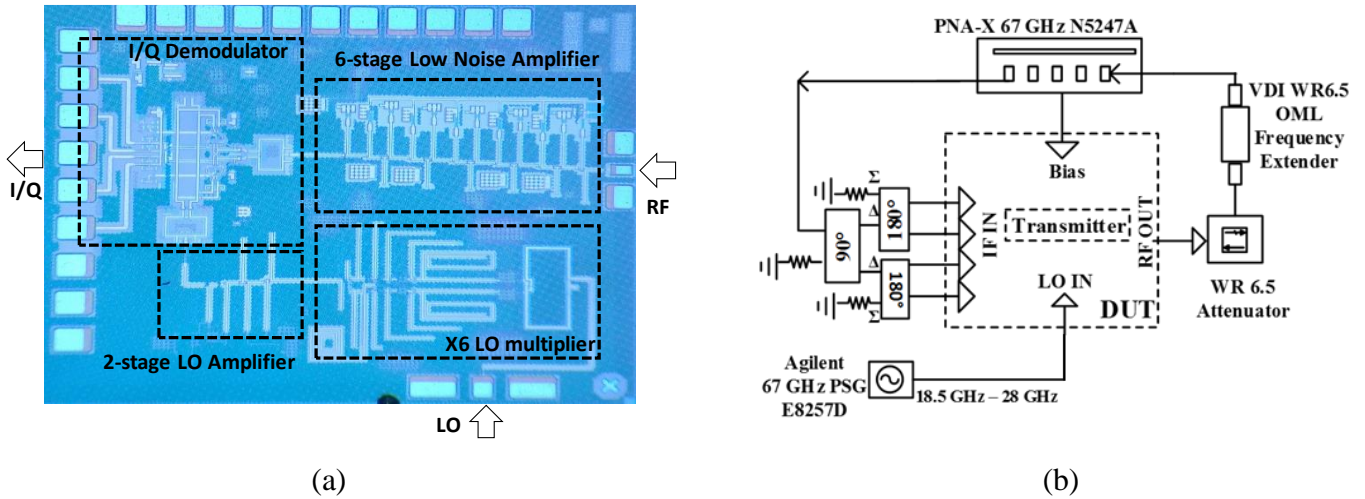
I/Q Demodulator

6-stage Low Noise Amplifier

I/Q

RF

2-stage LO Amplifier

X6 LO multiplier

LO

(a)

PNA-X 67 GHz N5247A

VDI WR6.5 OML Frequency Extender

Bias

Σ

Δ

180°

90°

Δ

180°

Σ

IF IN

Transmitter

RF OUT

LO IN

DUT

WR 6.5 Attenuator

Agilent 67 GHz PSG E8257D

18.5 GHz – 28 GHz

(b)